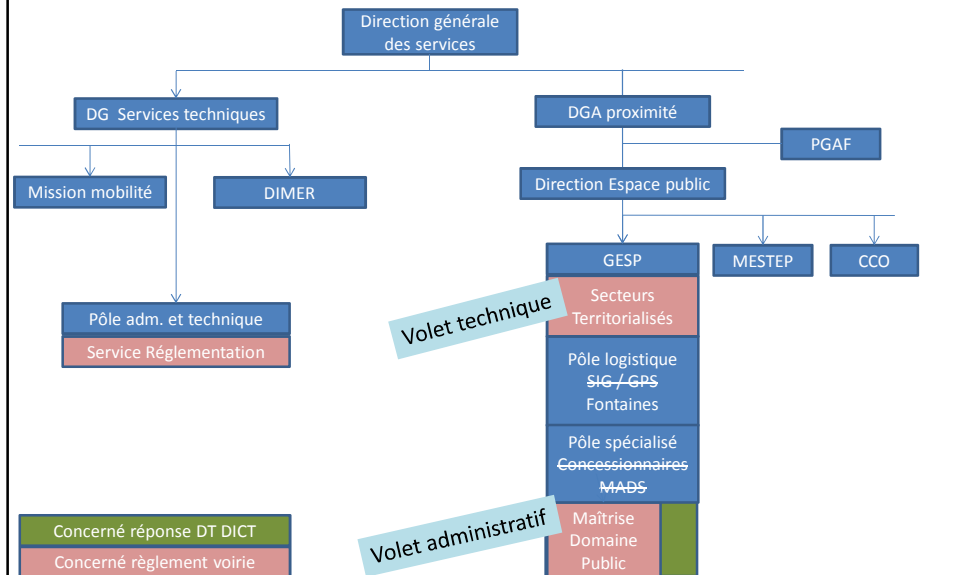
Direction générale des services

DG Services techniques

DGA proximité

PGAF

Direction Espace public

Mission mobilité

DIMER

GESP

MESTEP

CCO

Secteurs Territorialisés

Volet technique

Pôle adm. et technique

Service Réglementation

Pôle logistique
~~SIG / GPS~~
Fontaines

Pôle spécialisé
~~Concessionnaires~~
~~MADS~~

Volet administratif

Maîtrise Domaine Public

Concerné réponse DT DICT

Concerné règlement voirie